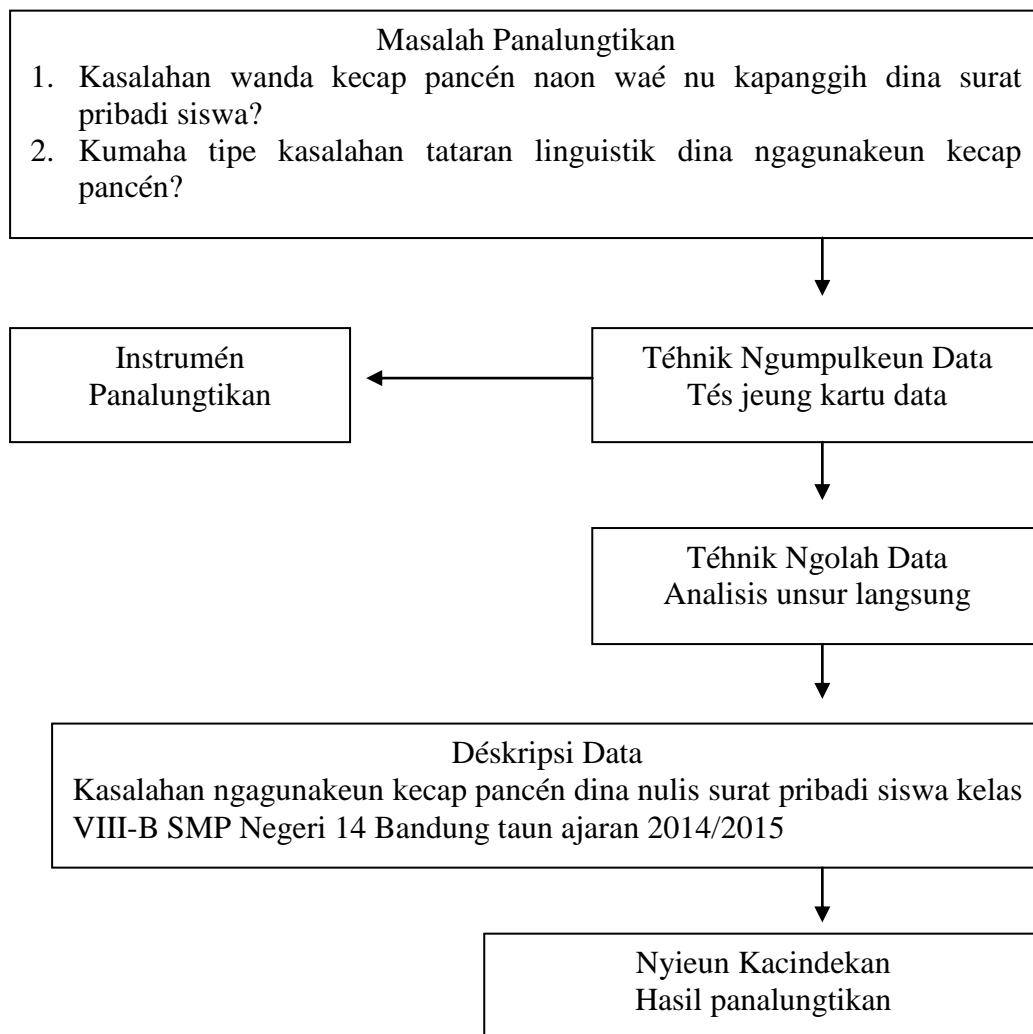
Masalah Panalungtikan
1. Kasalahan wanda kecap pancén naon waé nu kapanggih dina surat pribadi siswa?
2. Kumaha tipe kasalahan tataran linguistik dina ngagunakeun kecap pancén?

Instrumén Panalungtikan

Téhnik Ngumpulkeun Data
Tés jeung kartu data

Téhnik Ngolah Data
Analisis unsur langsung

Déskripsi Data
Kasalahan ngagunakeun kecap pancén dina nulis surat pribadi siswa kelas VIII-B SMP Negeri 14 Bandung taun ajaran 2014/2015

Nyieun Kacindekan
Hasil panalungtikan